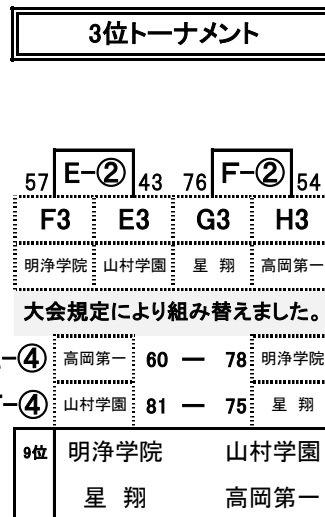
3位トーナメント

57 E−② 43 76 F−② 54

F3 E3 G3 H3

明浄学院 山村学園 星 翔 高岡第一

大会規定により組み替えました。

−④ 高岡第一 60 — 78 明浄学院

−④ 山村学園 81 — 75 星 翔

9位 明浄学院 山村学園

星 翔 高岡第一